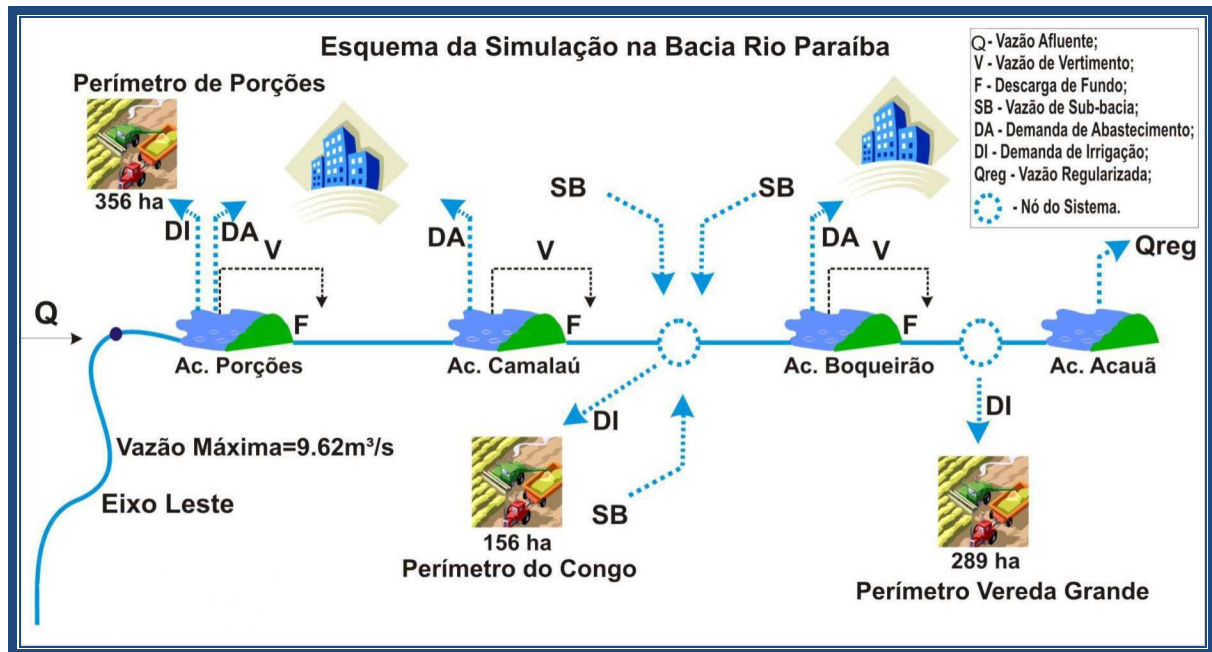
Esquema da Simulação na Bacia Rio Paraíba

Q - Vazão Afluente;
V - Vazão de Vertimento;
F - Descarga de Fundo;
SB - Vazão de Sub-bacia;
DA - Demanda de Abastecimento;
DI - Demanda de Irrigação;
Qreg - Vazão Regularizada;
- Nó do Sistema.

Perímetro de Porções
356 ha
DI
DA
V
F
Q
Ac. Porções

DA
V
F
Ac. Camalaú

SB
SB
DI
SB

DA
V
F
Ac. Boqueirão

Qreg
Ac. Acauã
DI

Vazão Máxima=9.62m³/s
Eixo Leste

156 ha
Perímetro do Congo

289 ha
Perímetro Vereda Grande